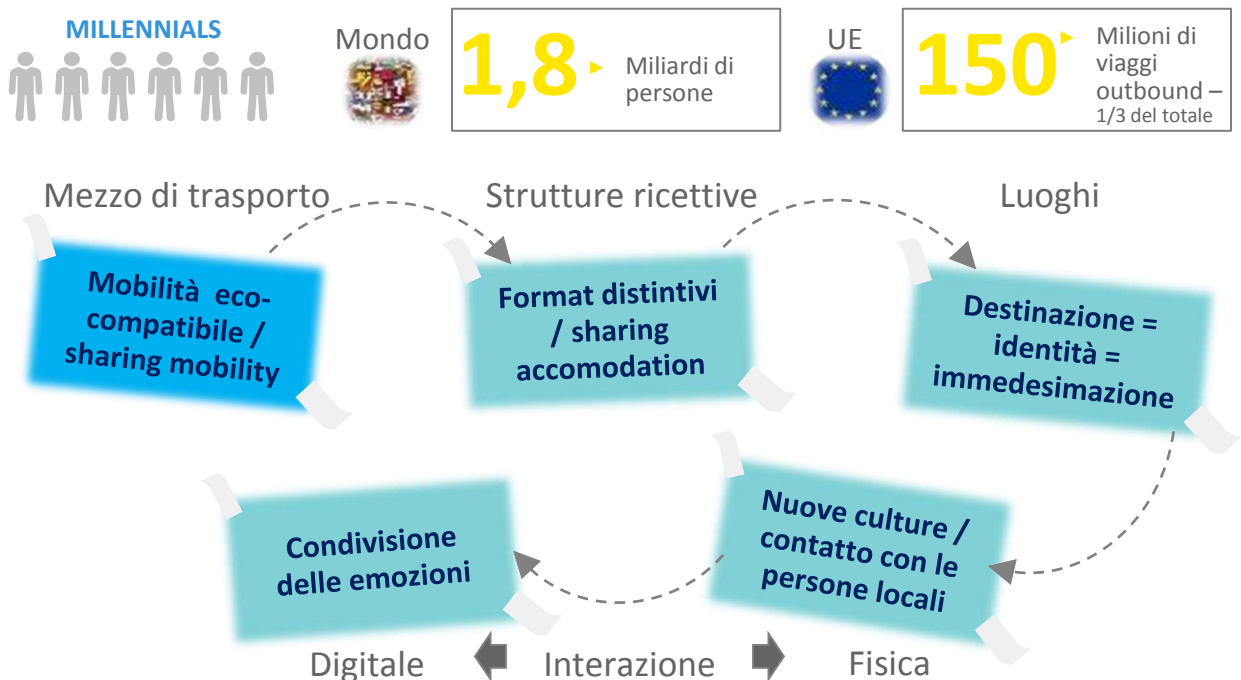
MILLENNIALS

Mondo

1,8 Miliardi di persone

UE

150 Milioni di viaggi outbound – 1/3 del totale

Mezzo di trasporto

Strutture ricettive

Luoghi

Mobilità eco-compatibile / sharing mobility

Format distintivi / sharing accomodation

Destinazione = identità = immedesimazione

Condivisione delle emozioni

Nuove culture / contatto con le persone locali

Digitale

Interazione

Fisica